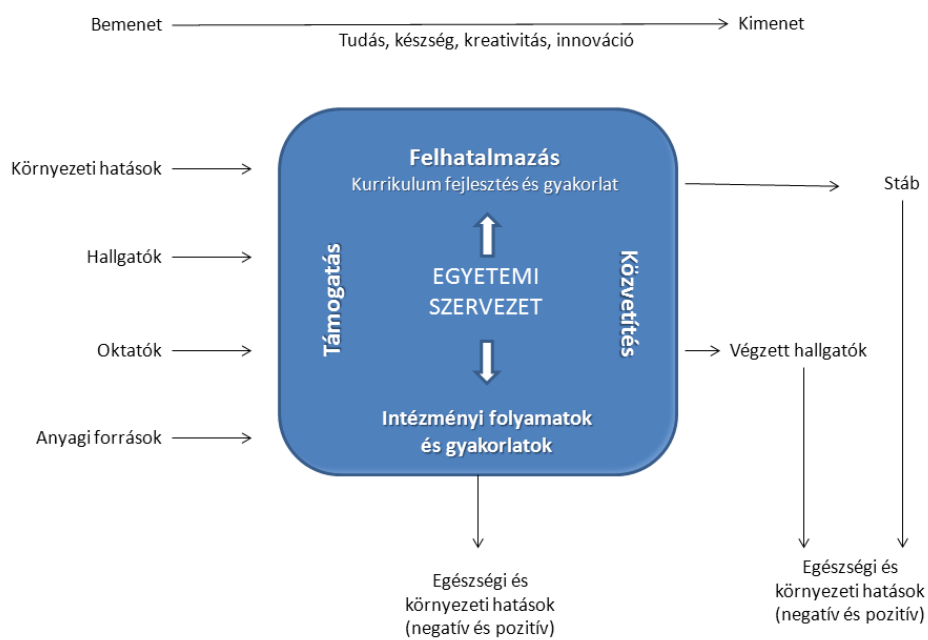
Bemenet

Kimenet

Tudás, készség, kreativitás, innováció

Környezeti hatások

Hallgatók

Oktatók

Anyagi források

Felhatalmazás

Kurrikulum fejlesztés és gyakorlat

Támogatás

EGYETEMI SZERVEZET

Közvetítés

Intézményi folyamatok és gyakorlatok

Stáb

Végzett hallgatók

Egészségi és környezeti hatások (negatív és pozitív)

Egészségi és környezeti hatások (negatív és pozitív)